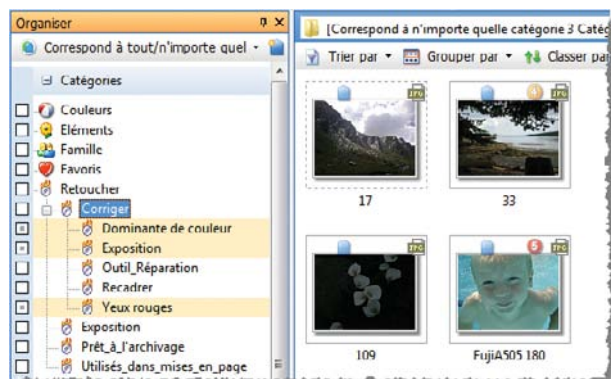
Organiser

Correspond à tout/n'importe quel

Catégories

Couleurs

Eléments

Famille

Favoris

Retoucher

Corriger

Dominante de couleur

Exposition

Outil_Réparation

Recadrer

Yeux rouges

Exposition

Prêt_à_l'archivage

Utilisés_dans_mises_en_page

[Correspond à n'importe quelle catégorie 3 Caté

Trier par

Grouper par

Classer par

JPG

JPG

17

33

JPG

5

JPG

109

FujiA505 180